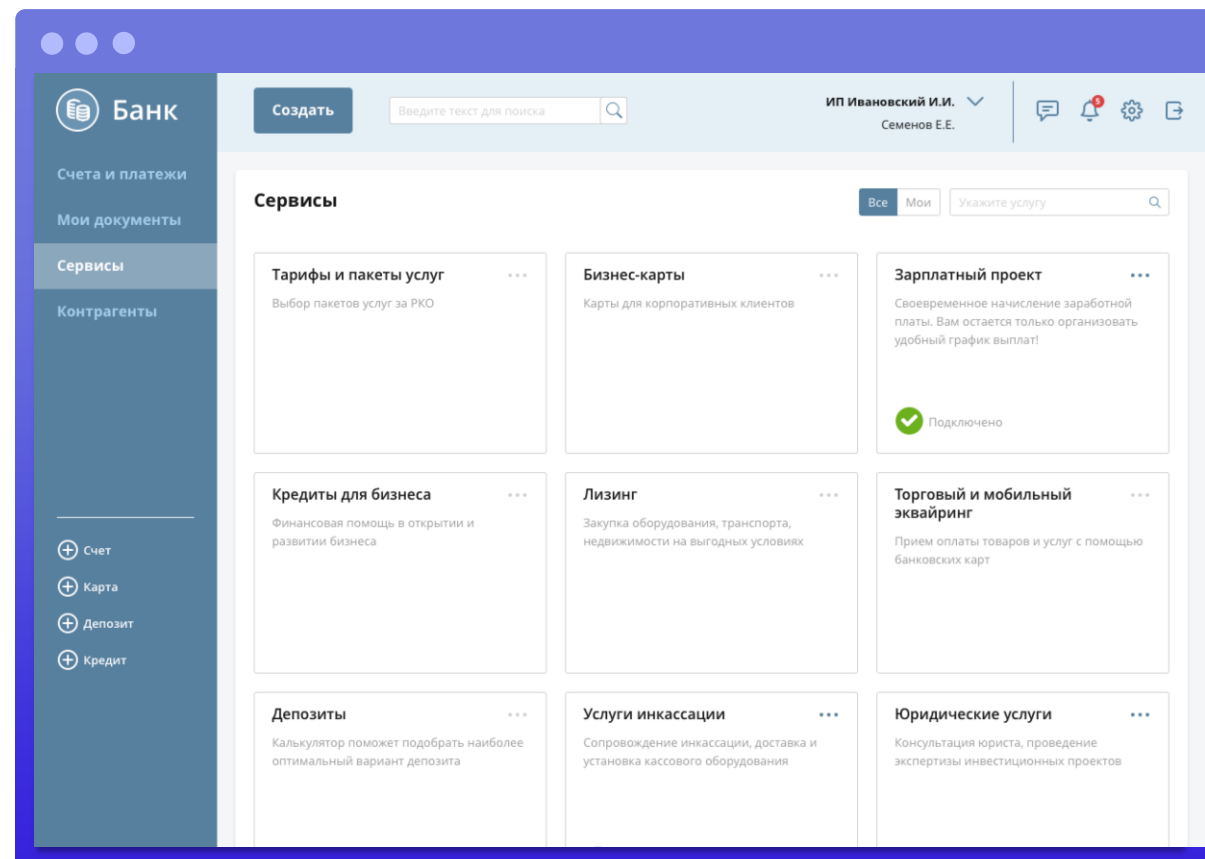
Банк

Счета и платежи
Мои документы
Сервисы
Контрагенты

Счет
Карта
Депозит
Кредит

Создать
Введите текст для поиска
ИП Ивановский И.И.
Семенов Е.Е.
5

Сервисы
Все Мои
Укажите услугу

Тарифы и пакеты услуг
Выбор пакетов услуг за РКО

Бизнес-карты
Карты для корпоративных клиентов

Зарплатный проект
Своевременное начисление заработной платы. Вам остается только организовать удобный график выплат!
Подключено

Кредиты для бизнеса
Финансовая помощь в открытии и развитии бизнеса

Лизинг
Закупка оборудования, транспорта, недвижимости на выгодных условиях

Торговый и мобильный эквайринг
Прием оплаты товаров и услуг с помощью банковских карт

Депозиты
Калькулятор поможет подобрать наиболее оптимальный вариант депозита

Услуги инкассации
Сопровождение инкассации, доставка и установка кассового оборудования

Юридические услуги
Консультация юриста, проведение экспертизы инвестиционных проектов